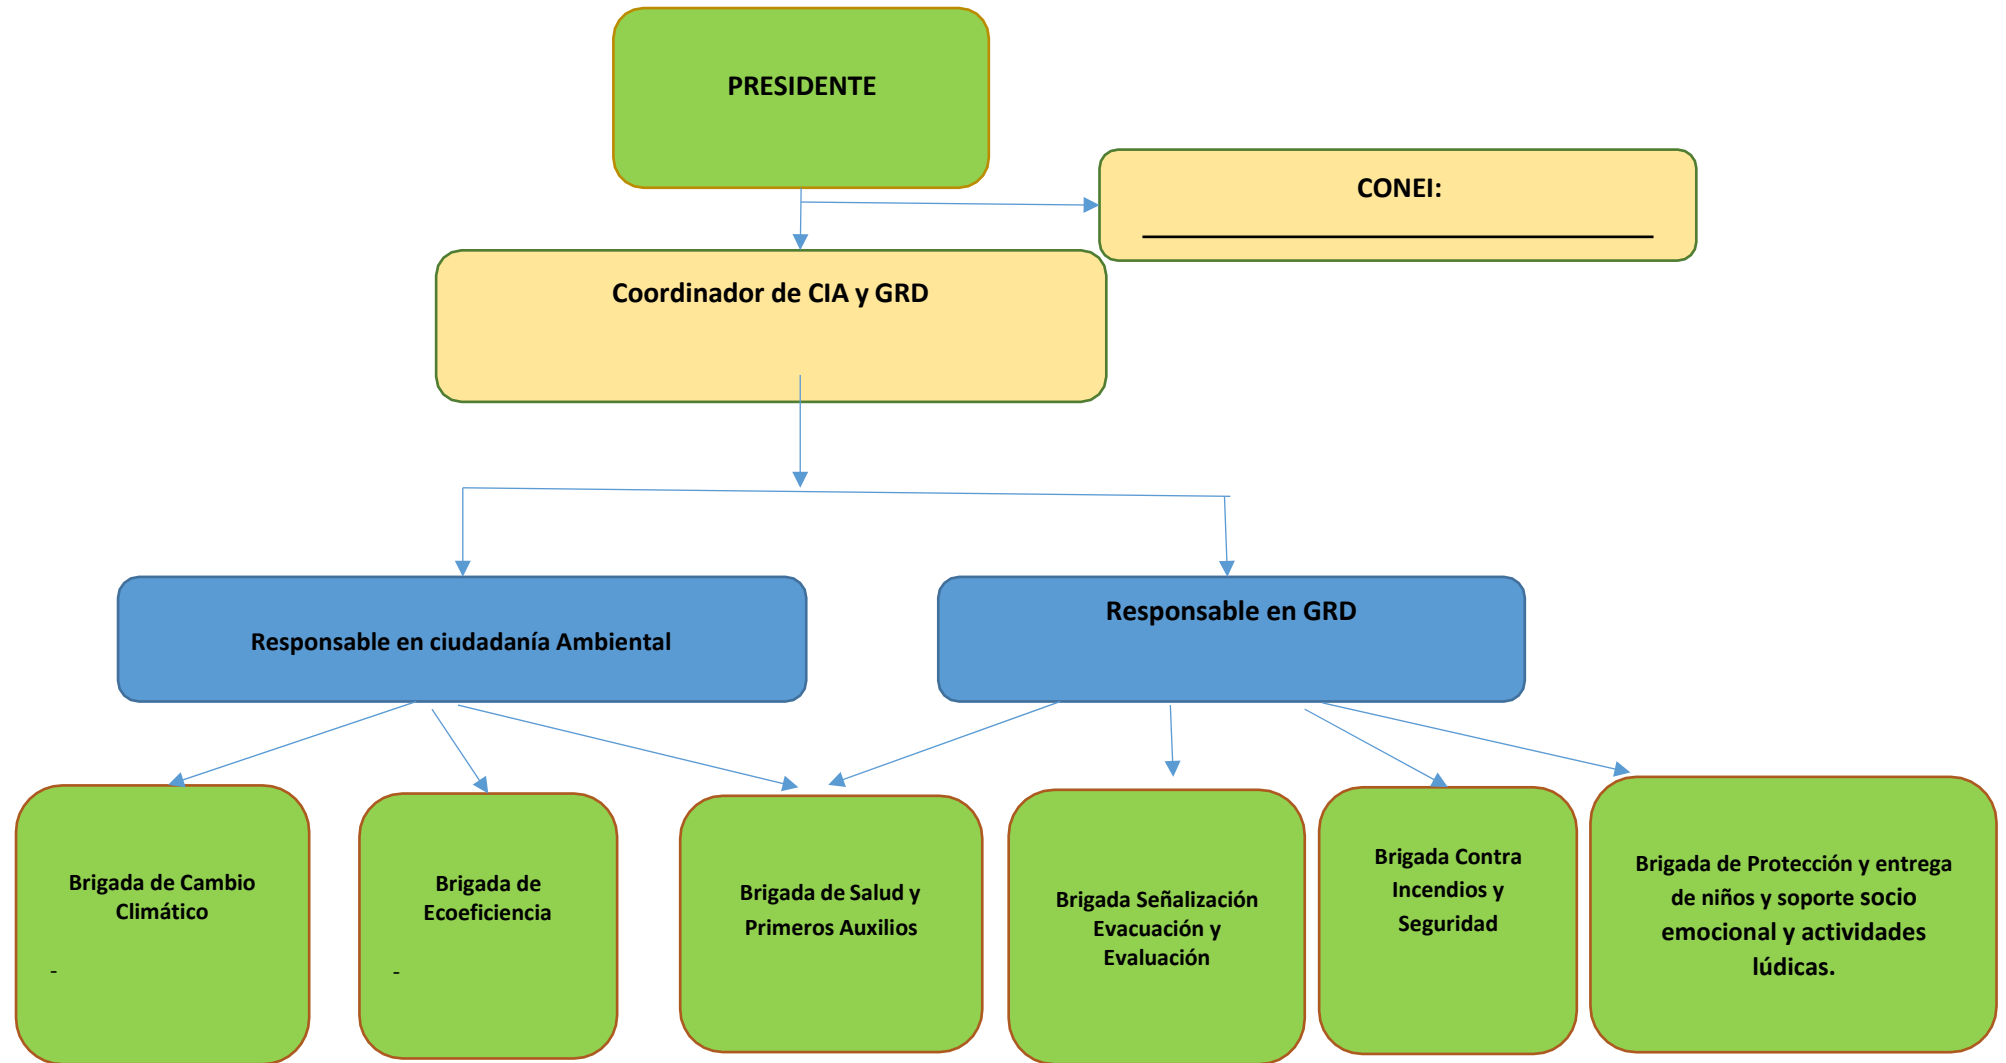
PRESIDENTE

CONEI: ___________________________

Coordinador de CIA y GRD

Responsable en ciudadanía Ambiental

Responsable en GRD

Brigada de Cambio Climático

-

Brigada de Ecoeficiencia

-

Brigada de Salud y Primeros Auxilios

Brigada Señalización Evacuación y Evaluación

Brigada Contra Incendios y Seguridad

Brigada de Protección y entrega de niños y soporte socio emocional y actividades lúdicas.